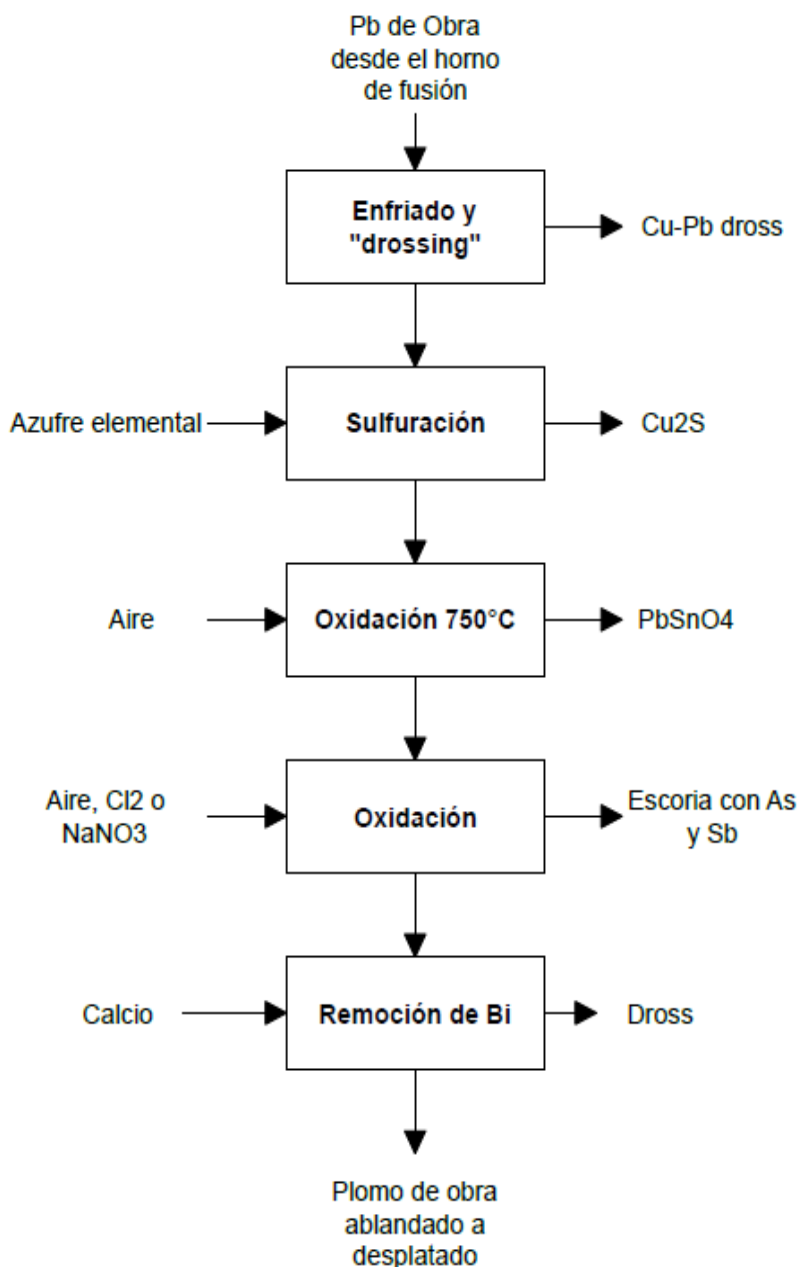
Pb de Obra desde el horno de fusión

Enfriado y "drossing"

Cu-Pb dross

Azufre elemental

Sulfuración

Cu2S

Aire

Oxidación 750°C

PbSnO4

Aire, Cl2 o NaNO3

Oxidación

Escoria con As y Sb

Calcio

Remoción de Bi

Dross

Plomo de obra ablandado a desplatado